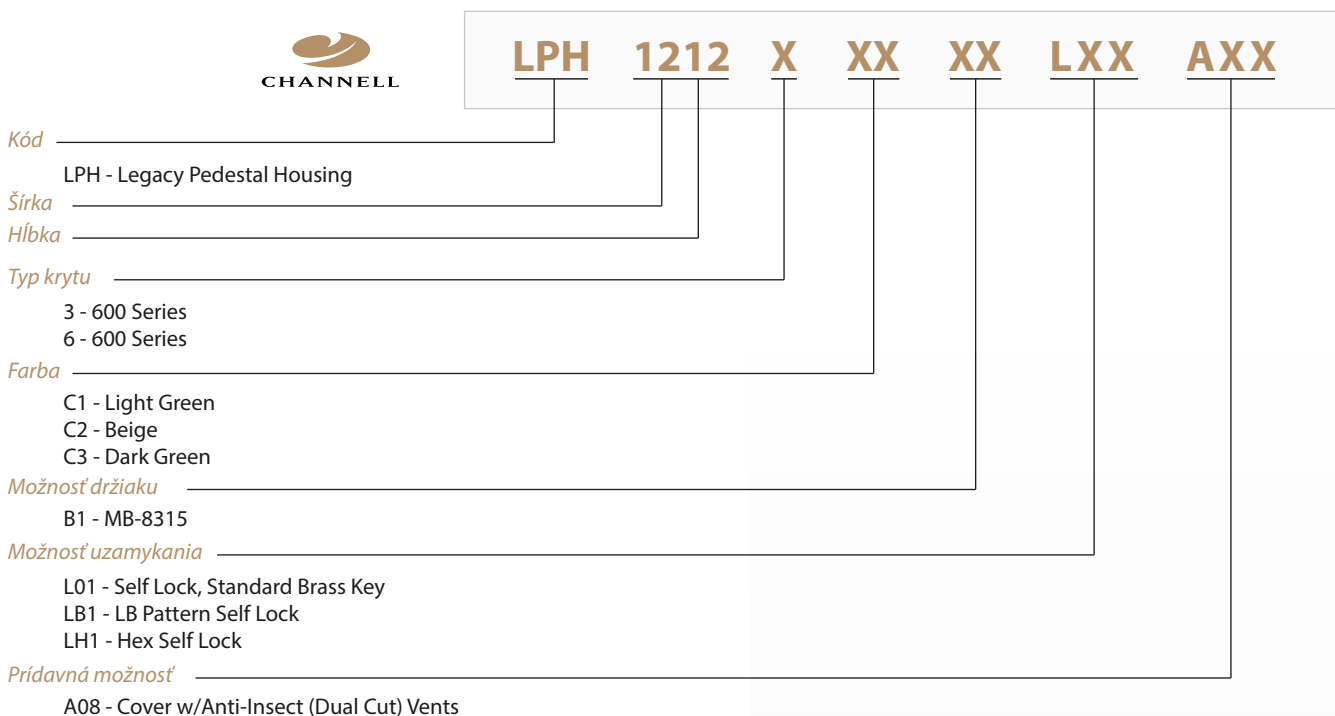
CHANNELL

LPH 1212 X XX XX LXX AXX

Kód

LPH - Legacy Pedestal Housing

Šírka

Hĺbka

Typ krytu

3 - 600 Series
6 - 600 Series

Farba

C1 - Light Green
C2 - Beige
C3 - Dark Green

Možnosť držiaku

B1 - MB-8315

Možnosť uzamykania

L01 - Self Lock, Standard Brass Key
LB1 - LB Pattern Self Lock
LH1 - Hex Self Lock

Prídavná možnosť

A08 - Cover w/Anti-Insect (Dual Cut) Vents